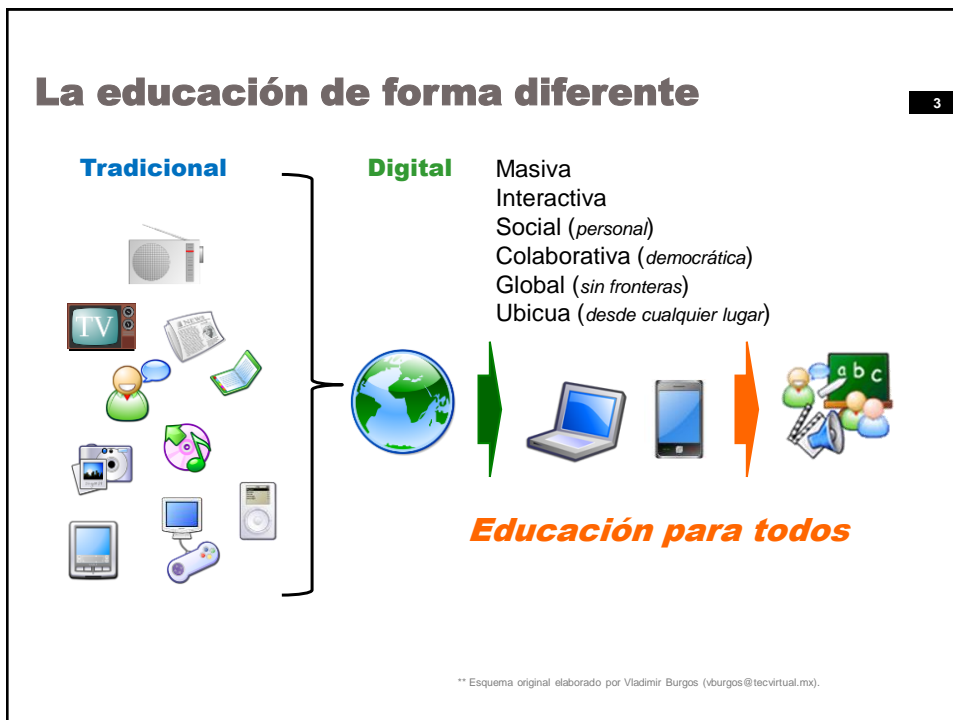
La educación de forma diferente

3

Tradicional

Digital

Masiva
Interactiva
Social (*personal*)
Colaborativa (*democrática*)
Global (*sin fronteras*)
Ubicua (*desde cualquier lugar*)

TV

NEWS

a b c

Educación para todos

** Esquema original elaborado por Vladimir Burgos (vburgos@tecvirtual.mx).